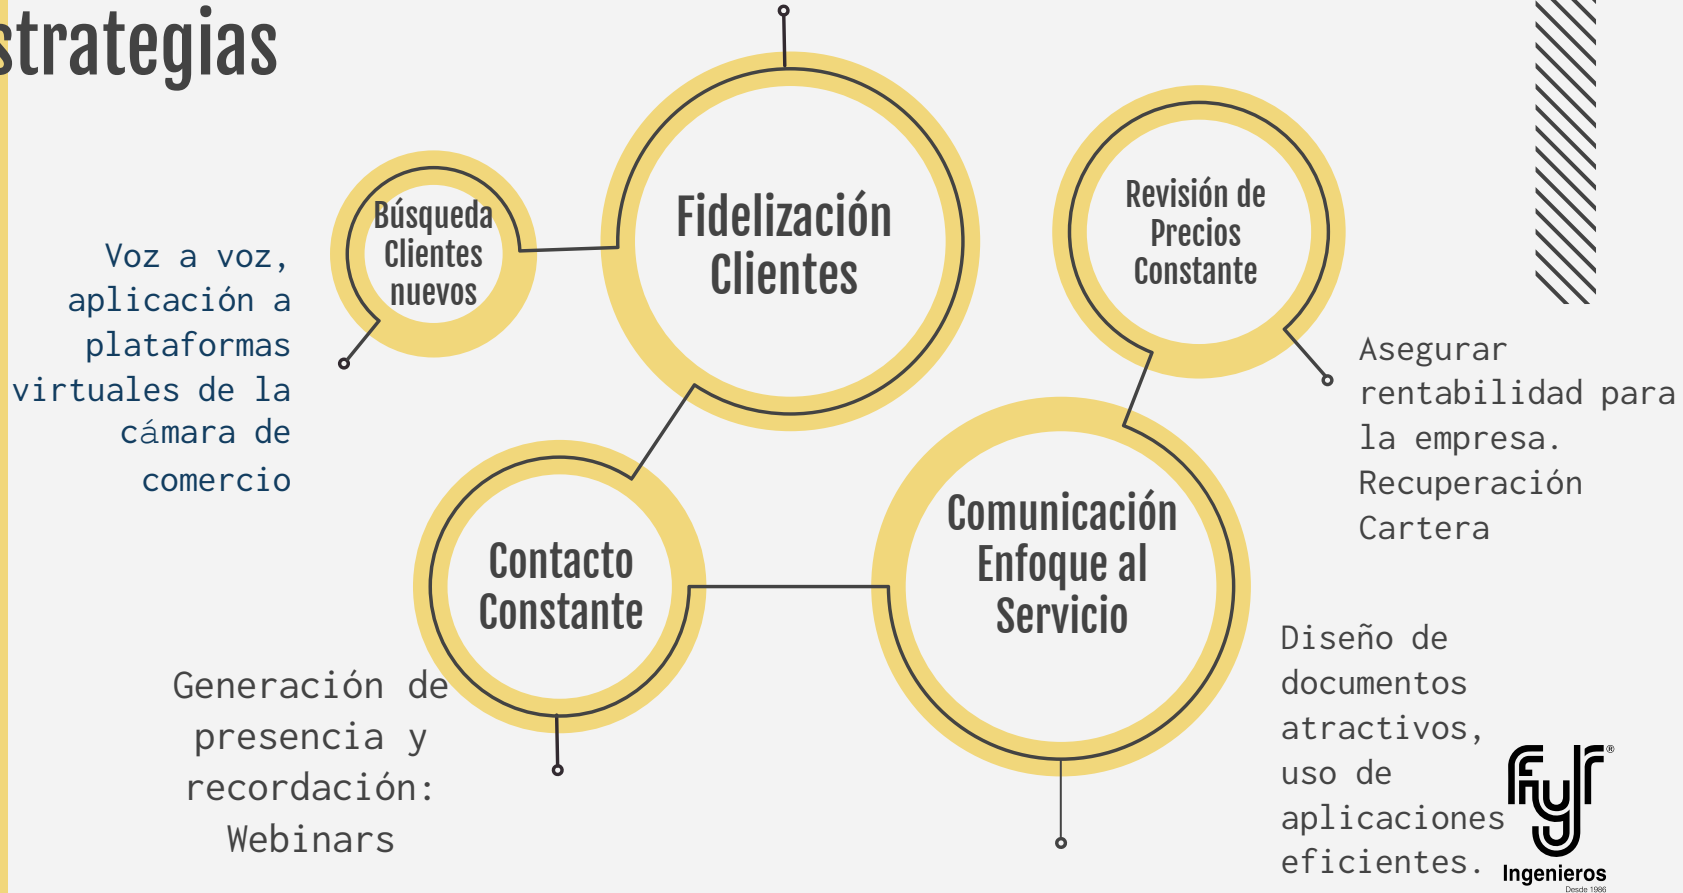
strategias

Búsqueda Clientes nuevos

Fidelización Clientes

Revisión de Precios Constante

Voz a voz, aplicación a plataformas virtuales de la cámara de comercio

Asegurar rentabilidad para la empresa. Recuperación Cartera

Contacto Constante

Comunicación Enfoque al Servicio

Generación de presencia y recordación: Webinars

Diseño de documentos atractivos, uso de aplicaciones eficientes.

fyr® Ingenieros Desde 1986